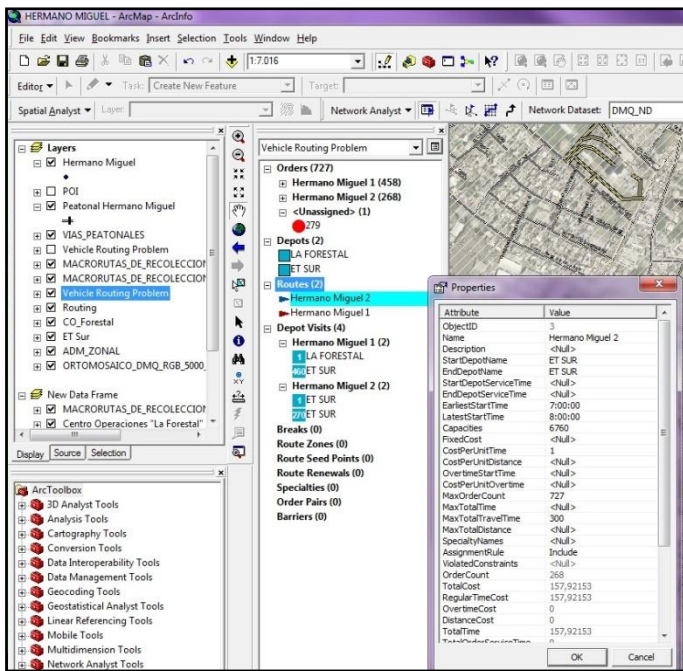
HERMANO MIGUEL - ArcMap - ArcInfo

File Edit View Bookmarks Insert Selection Tools Window Help

1:7.016

Editor ▾ Task: Create New Feature Target:

Spatial Analyst ▾ Layer: Network Analyst ▾ Network Dataset: DMQ_ND

Layers
Hermano Miguel
POI
Peatonal Hermano Miguel
VIAS_PEATONALES
Vehicle Routing Problem
MACRORUTAS_DE_RECOLECCION
MACRORUTAS_DE_RECOLECCION
Vehicle Routing Problem
Routing
CO_Forestal
ET Sur
ADM_ZONAL
ORTOMOSAICO_DMQ_RGB_5000_

New Data Frame
MACRORUTAS_DE_RECOLECCION
Centro Operaciones "La Forestal"

Display Source Selection

ArcToolbox
3D Analyst Tools
Analysis Tools
Cartography Tools
Conversion Tools
Data Interoperability Tools
Data Management Tools
Geocoding Tools
Geostatistical Analyst Tools
Linear Referencing Tools
Mobile Tools
Multidimension Tools
Network Analyst Tools

Vehicle Routing Problem
Orders (727)
Hermano Miguel 1 (458)
Hermano Miguel 2 (268)
<Unassigned> (1)
279
Depots (2)
LA FORESTAL
ET SUR
Routes (2)
Hermano Miguel 2
Hermano Miguel 1
Depot Visits (4)
Hermano Miguel 1 (2)
1 LA FORESTAL
460 ET SUR
Hermano Miguel 2 (2)
1 ET SUR
270 ET SUR
Breaks (0)
Route Zones (0)
Route Seed Points (0)
Route Renewals (0)
Specialties (0)
Order Pairs (0)
Barriers (0)

Properties

| Attribute | Value |
|---|---|
| ObjectID | 3 |
| Name | Hermano Miguel 2 |
| Description | <Null> |
| StartDepotName | ET SUR |
| EndDepotName | ET SUR |
| StartDepotServiceTime | <Null> |
| EndDepotServiceTime | <Null> |
| EarliestStartTime | 7:00:00 |
| LatestStartTime | 8:00:00 |
| Capacities | 6760 |
| FixedCost | <Null> |
| CostPerUnitTime | 1 |
| CostPerUnitDistance | <Null> |
| OvertimeStartTime | <Null> |
| CostPerUnitOvertime | <Null> |
| MaxOrderCount | 727 |
| MaxTotalTime | <Null> |
| MaxTotalTravelTime | 300 |
| MaxTotalDistance | <Null> |
| SpecialtyNames | <Null> |
| AssignmentRule | Include |
| ViolatedConstraints | <Null> |
| OrderCount | 268 |
| TotalCost | 157,92153 |
| RegularTimeCost | 157,92153 |
| OvertimeCost | 0 |
| DistanceCost | 0 |
| TotalTime | 157,92153 |

OK Cancel